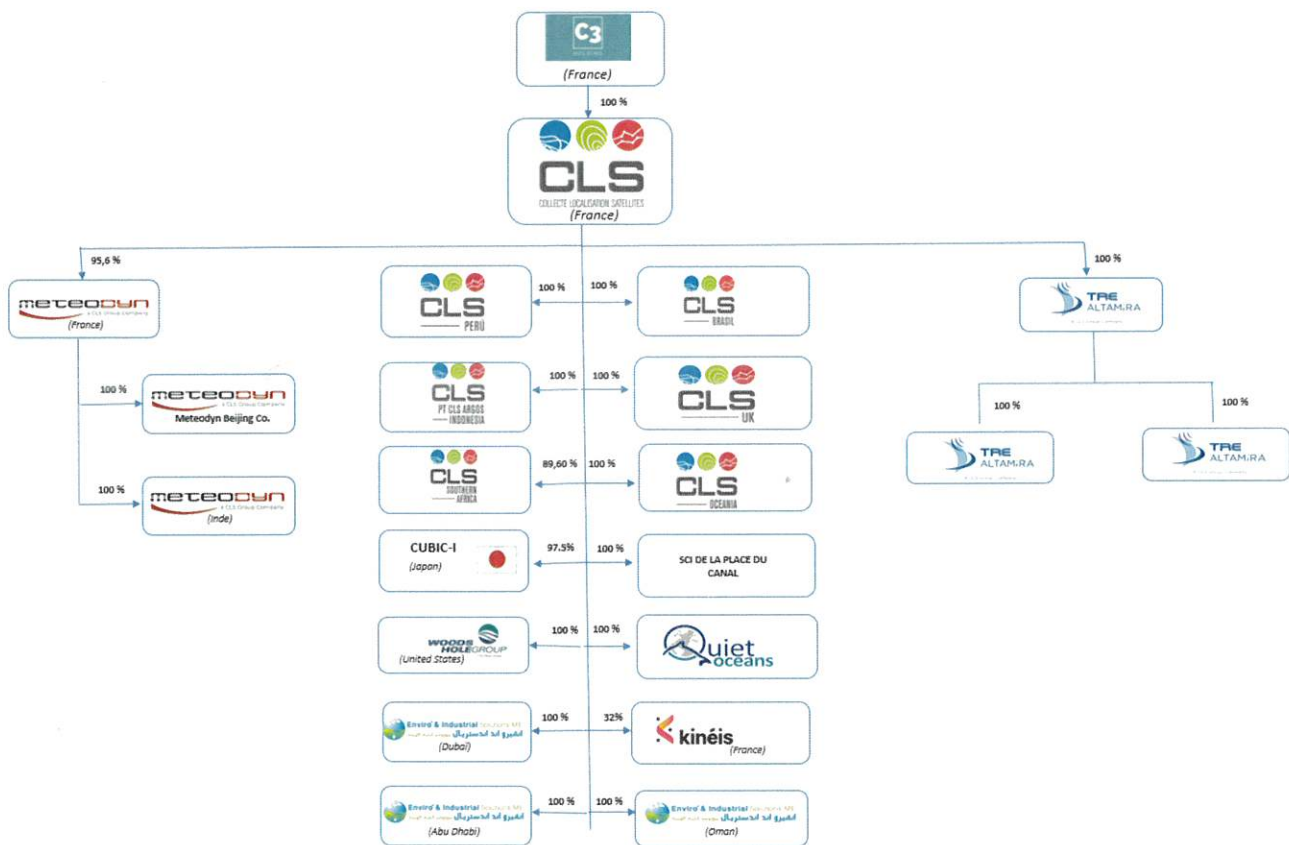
C3

(France)

100 %

CLS
COLLECTE LOCALISATION SATELLITES
(France)

95,6 %

meteodyn
a CLS Group Company
(France)

100 %

meteodyn
a CLS Group Company
Meteodyn Beijing Co.

100 %

meteodyn
a CLS Group Company
(Inde)

CLS
PERÚ

100 %

100 %

CLS
BRASIL

CLS
PT CLS ARGOS
INDONESIA

100 %

100 %

CLS
UK

CLS
SOUTHERN
AFRICA

89,60 %

100 %

CLS
OCEANIA

CUBIC-I
(Japan)

97.5%

100 %

SCI DE LA PLACE DU CANAL

WOODS HOLE GROUP
(United States)

100 %

100 %

Quiet oceans

Enviro' & Industrial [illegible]
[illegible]
(Dubai)

100 %

32%

kinéis
(France)

Enviro' & Industrial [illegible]
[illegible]
(Abu Dhabi)

100 %

100 %

Enviro' & Industrial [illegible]
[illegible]
(Oman)

100 %

TRE ALTAMIRA

100 %

100 %

TRE ALTAMIRA

TRE ALTAMIRA